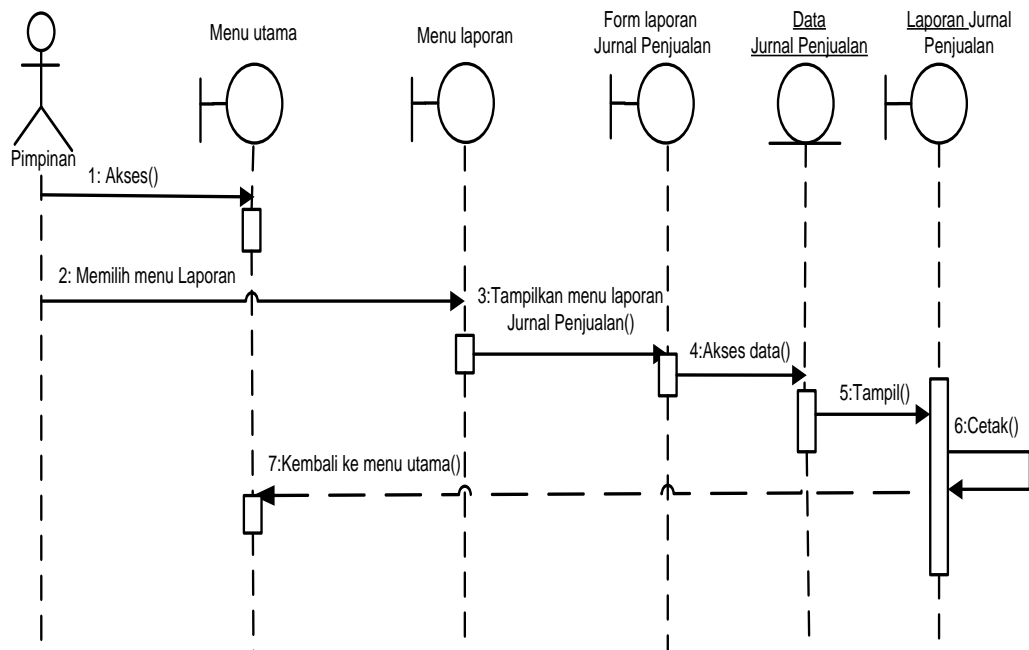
Pimpinan

Menu utama

Menu laporan

Form laporan Jurnal Penjualan

Data Jurnal Penjualan

Laporan Jurnal Penjualan

1: Akses()

2: Memilih menu Laporan

3:Tampilkan menu laporan Jurnal Penjualan()

4:Akses data()

5:Tampil()

6:Cetak()

7:Kembali ke menu utama()